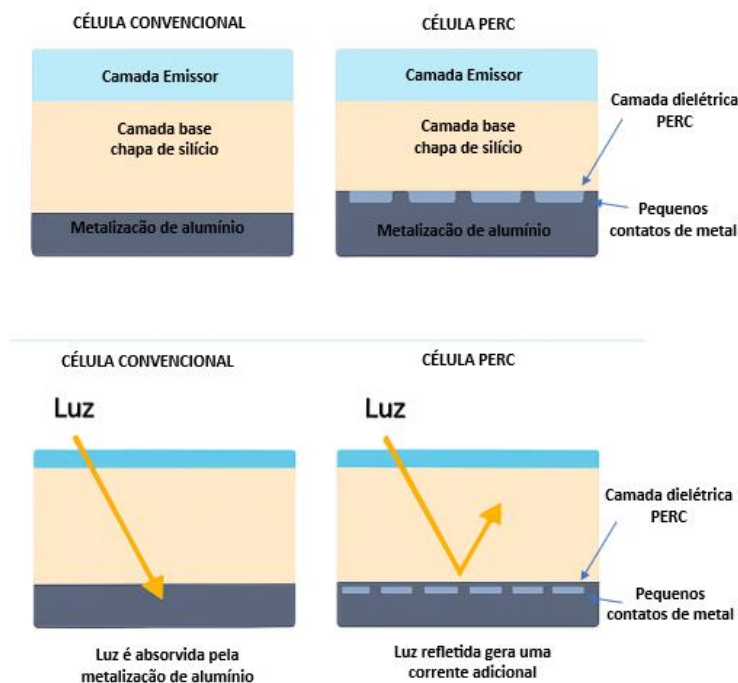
CÉLULA CONVENCIONAL

Camada Emissor

Camada base
chapa de silício

Metalização de alumínio

CÉLULA PERC

Camada Emissor

Camada base
chapa de silício

Metalização de alumínio

Camada dielétrica
PERC

Pequenos
contatos de metal

CÉLULA CONVENCIONAL

Luz

Luz é absorvida pela
metalização de alumínio

CÉLULA PERC

Luz

Camada dielétrica
PERC

Pequenos
contatos de metal

Luz refletida gera uma
corrente adicional